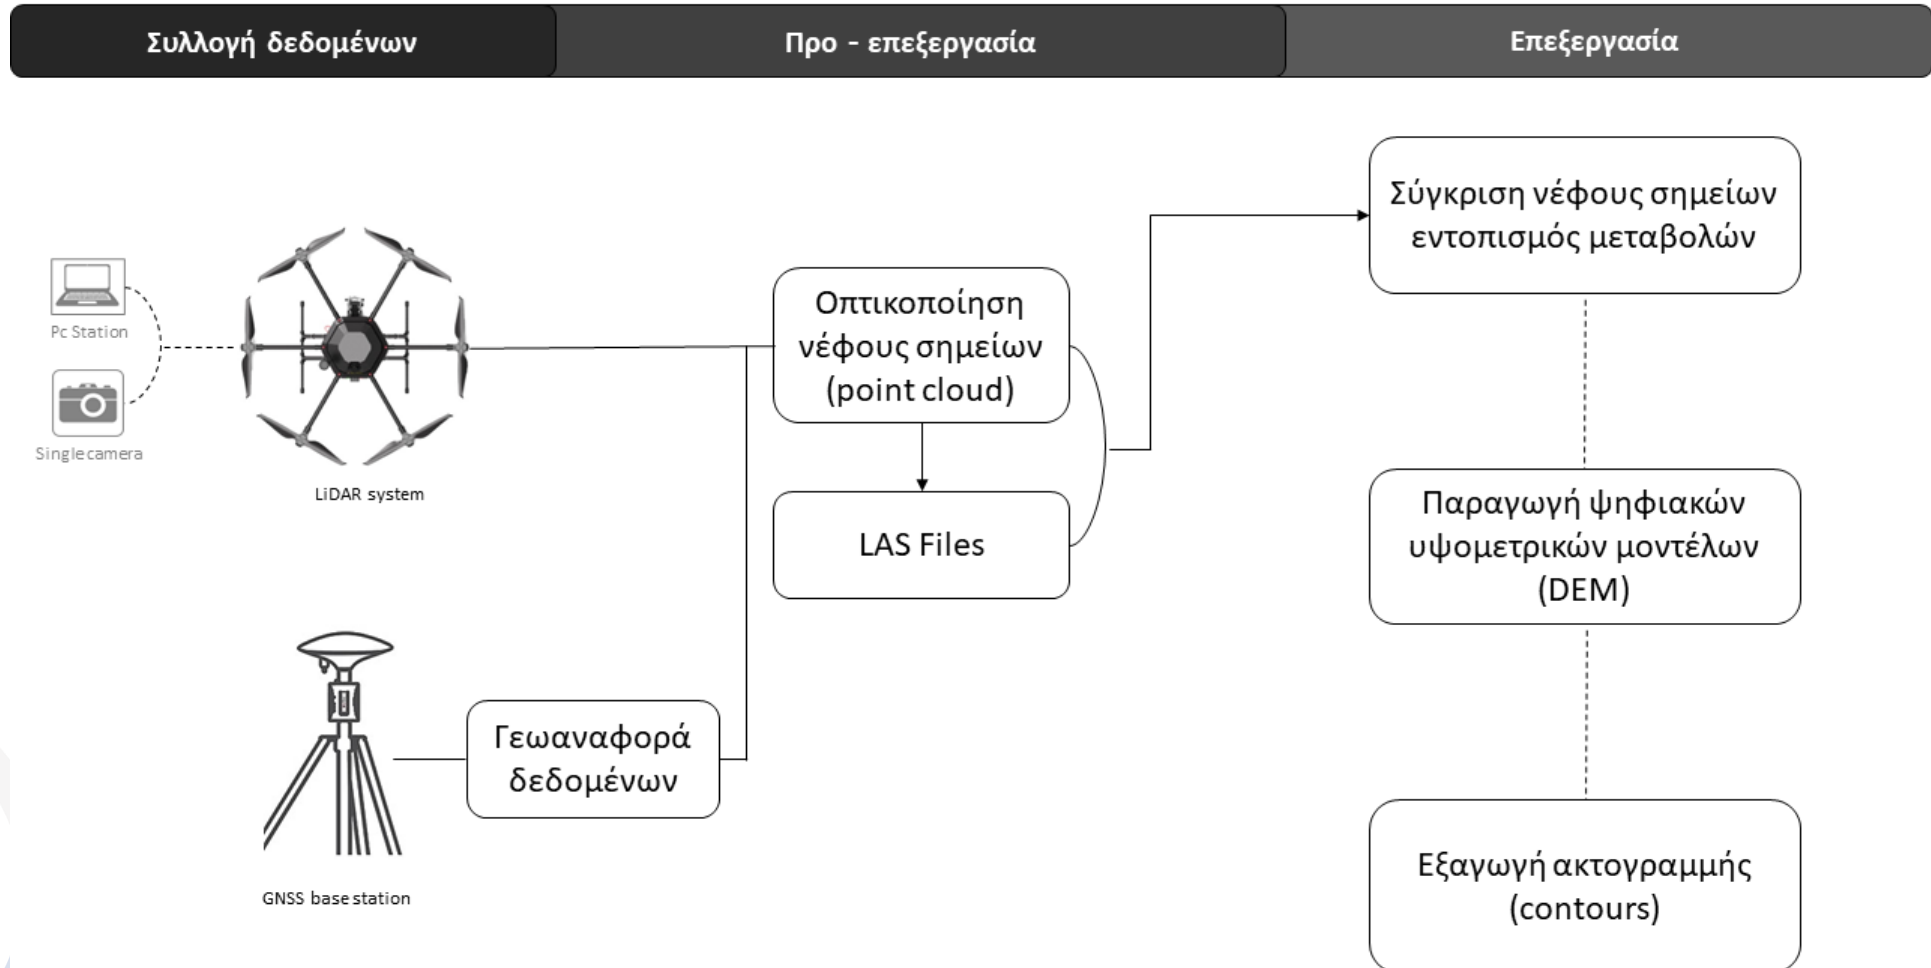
Συλλογή δεδομένων

Προ - επεξεργασία

Επεξεργασία

Pc Station

Single camera

LiDAR system

Οπτικοποίηση νέφους σημείων (point cloud)

LAS Files

Σύγκριση νέφους σημείων εντοπισμός μεταβολών

Παραγωγή ψηφιακών υψομετρικών μοντέλων (DEM)

Γεωαναφορά δεδομένων

GNSS base station

Εξαγωγή ακτογραμμής (contours)